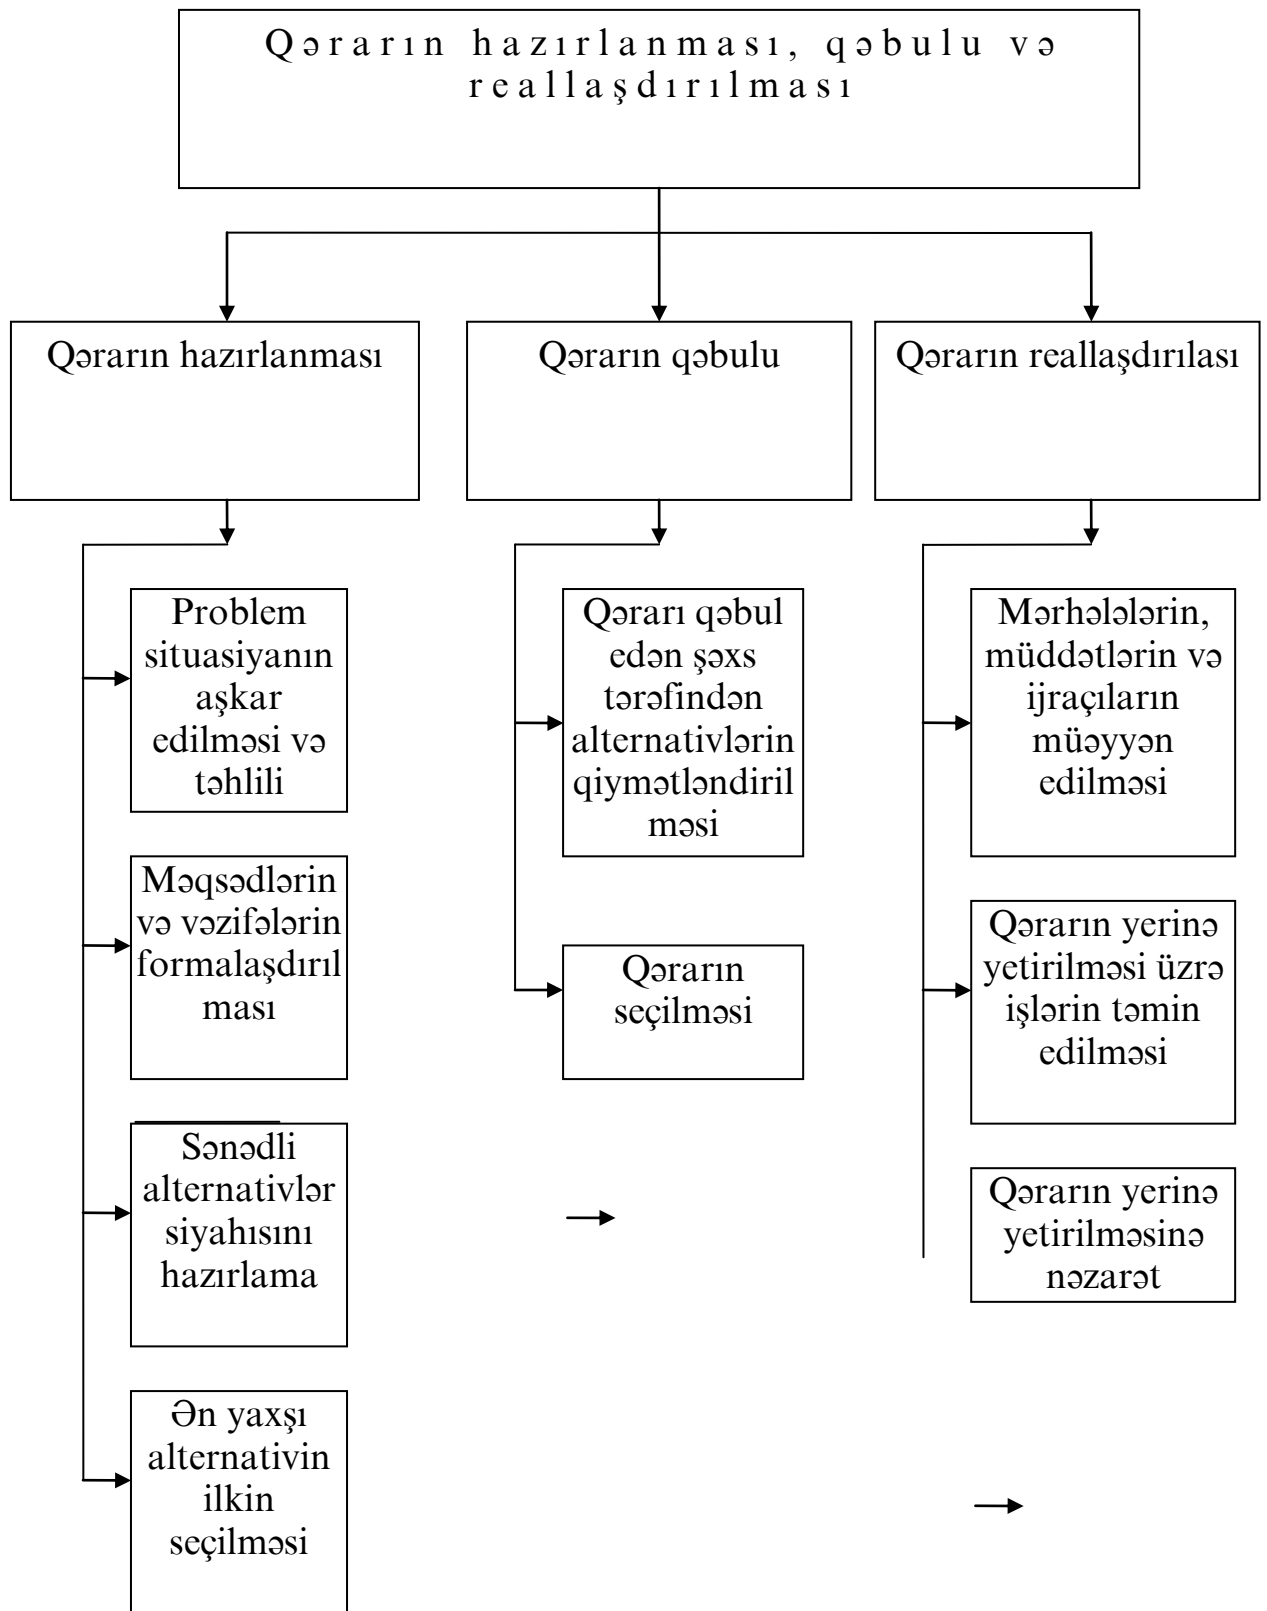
Qərarın hazırlanması, qəbulu və reallaşdırılması

Qərarın hazırlanması

Qərarın qəbulu

Qərarın reallaşdırılası

Problem situasiyanın aşkar edilməsi və təhlili

Məqsədlərin və vəzifələrin formalaşdırılması

Sənədli alternativlər siyahısını hazırlama

Ən yaxşı alternativin ilkin seçilməsi

Qərarı qəbul edən şəxs tərəfindən alternativlərin qiymətləndirilməsi

Qərarın seçilməsi

Mərhələlərin, müddətlərin və ijraçıların müəyyən edilməsi

Qərarın yerinə yetirilməsi üzrə işlərin təmin edilməsi

Qərarın yerinə yetirilməsinə nəzarət